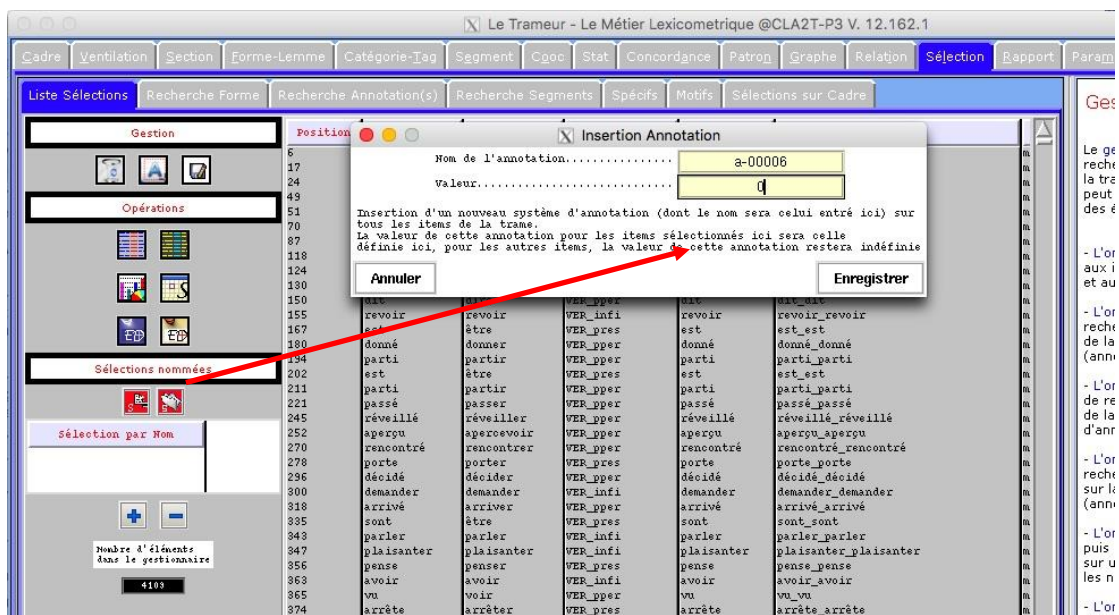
Le Trameur - Le Métier Lexicometrique @CLA2T-P3 V. 12.162.1

Cadre | Ventilation | Section | Forme-Lemme | Catégorie-Tag | Segment | Cooc | Stat | Concordance | Patron | Graphe | Relation | Sélection | Rapport | Param

Liste Sélections | Recherche Forme | Recherche Annotation(s) | Recherche Segments | Spécifs | Motifs | Sélections sur Cadre

Gestion

Opérations

Sélections nommées

Sélection par Nom

Nombre d'éléments dans le gestionnaire

4103

Position

Insertion Annotation

Nom de l'annotation............... a-00006

Valeur............................ 0

Insertion d'un nouveau système d'annotation (dont le nom sera celui entré ici) sur tous les items de la trame.
La valeur de cette annotation pour les items sélectionnés ici sera celle définie ici, pour les autres items, la valeur de cette annotation restera indéfinie

Annuler

Enregistrer

| | | | | |
|---|---|---|---|---|
| 6 | | | | |
| 17 | | | | |
| 24 | | | | |
| 49 | | | | |
| 51 | | | | |
| 70 | | | | |
| 87 | | | | |
| 118 | | | | |
| 124 | | | | |
| 130 | | | | |
| 150 | dit | dit | VER_pper | dit | dit_dit |
| 155 | revoir | revoir | VER_infi | revoir | revoir_revoir |
| 167 | est | être | VER_pres | est | est_est |
| 180 | donné | donner | VER_pper | donné | donné_donné |
| 194 | parti | partir | VER_pper | parti | parti_parti |
| 202 | est | être | VER_pres | est | est_est |
| 211 | parti | partir | VER_pper | parti | parti_parti |
| 221 | passé | passer | VER_pper | passé | passé_passé |
| 245 | réveillé | réveiller | VER_pper | réveillé | réveillé_réveillé |
| 252 | aperçu | apercevoir | VER_pper | aperçu | aperçu_aperçu |
| 270 | rencontré | rencontrer | VER_pper | rencontré | rencontré_rencontré |
| 278 | porte | porter | VER_pres | porte | porte_porte |
| 296 | décidé | décider | VER_pper | décidé | décidé_décidé |
| 300 | demander | demander | VER_infi | demander | demander_demander |
| 318 | arrivé | arriver | VER_pper | arrivé | arrivé_arrivé |
| 335 | sont | être | VER_pres | sont | sont_sont |
| 343 | parler | parler | VER_infi | parler | parler_parler |
| 347 | plaisanter | plaisanter | VER_infi | plaisanter | plaisanter_plaisanter |
| 356 | pense | penser | VER_pres | pense | pense_pense |
| 363 | avoir | avoir | VER_infi | avoir | avoir_avoir |
| 365 | vu | voir | VER_pper | vu | vu_vu |
| 374 | arrête | arrêter | VER_pres | arrête | arrête_arrête |

Ges

Le ge reche la tra peut des é

- L'o aux i et au

- L'o reche de la (anne

- L'o de re de la d'ann

- L'o reche sur l (anne

- L'o puis sur u les n

- L'o